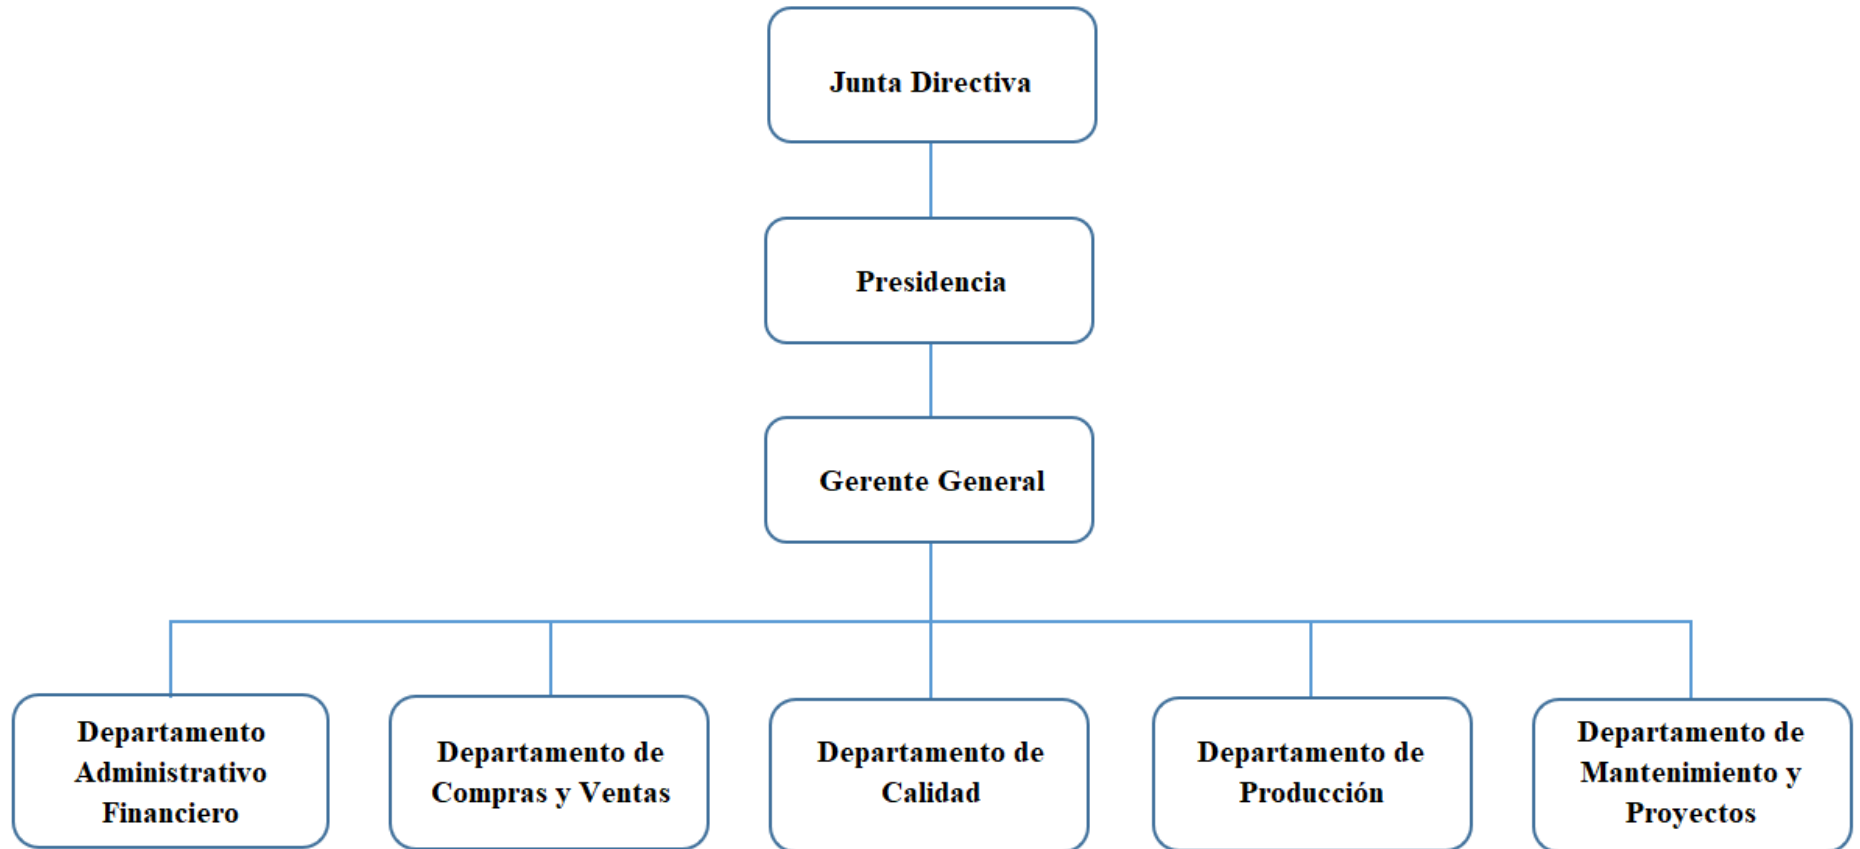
Junta Directiva

Presidencia

Gerente General

Departamento Administrativo Financiero

Departamento de Compras y Ventas

Departamento de Calidad

Departamento de Producción

Departamento de Mantenimiento y Proyectos